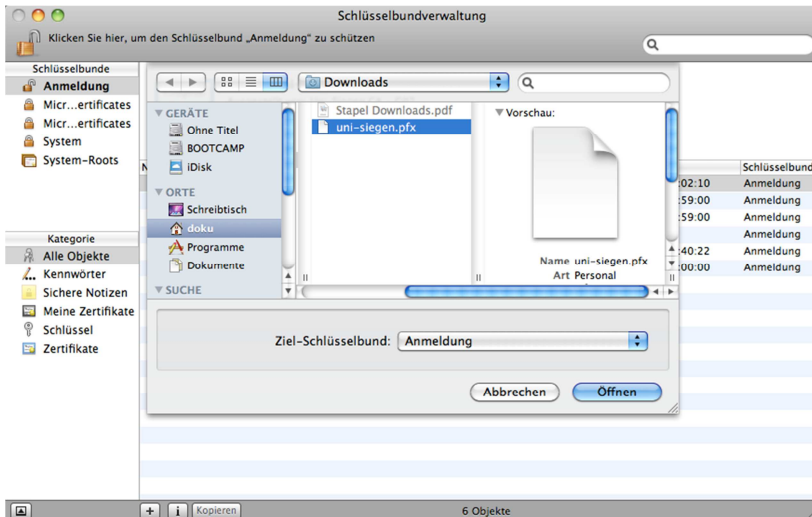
Schlüsselbundverwaltung

Klicken Sie hier, um den Schlüsselbund „Anmeldung" zu schützen

Schlüsselbunde
Anmeldung
Micr...ertificates
Micr...ertificates
System
System-Roots

Kategorie
Alle Objekte
Kennwörter
Sichere Notizen
Meine Zertifikate
Schlüssel
Zertifikate

Downloads

GERÄTE
Ohne Titel
BOOTCAMP
iDisk
ORTE
Schreibtisch
doku
Programme
Dokumente
SUCHE

Stapel Downloads.pdf
uni-siegen.pfx

Vorschau:

Name uni-siegen.pfx
Art Personal

Schlüsselbund
:02:10 Anmeldung
:59:00 Anmeldung
:59:00 Anmeldung
Anmeldung
:40:22 Anmeldung
:00:00 Anmeldung

Ziel-Schlüsselbund: Anmeldung

Abbrechen
Öffnen

Kopieren
6 Objekte